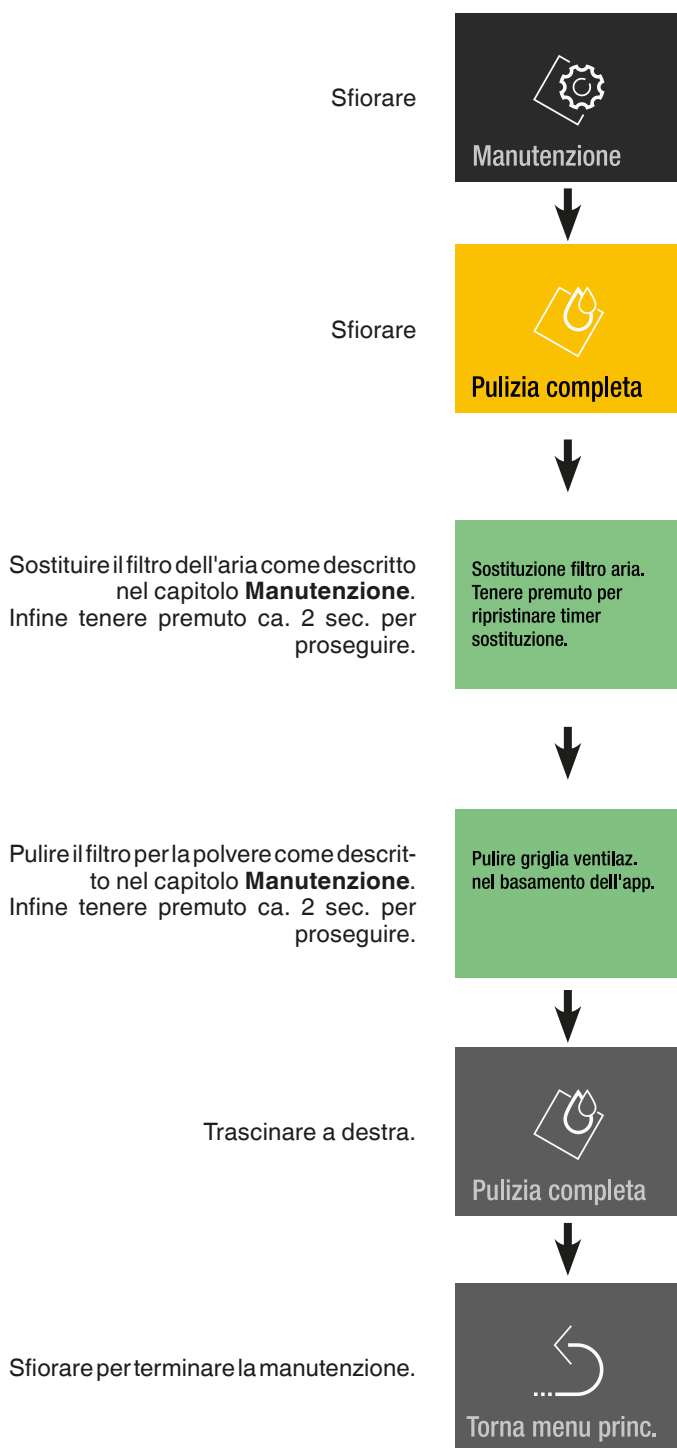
Sfiorare

Manutenzione

Sfiorare

Pulizia completa

Sostituire il filtro dell'aria come descritto nel capitolo **Manutenzione**. Infine tenere premuto ca. 2 sec. per proseguire.

Sostituzione filtro aria. Tenere premuto per ripristinare timer sostituzione.

Pulire il filtro per la polvere come descritto nel capitolo **Manutenzione**. Infine tenere premuto ca. 2 sec. per proseguire.

Pulire griglia ventilaz. nel basamento dell'app.

Trascinare a destra.

Pulizia completa

Sfiorare per terminare la manutenzione.

...

Torna menu princ.